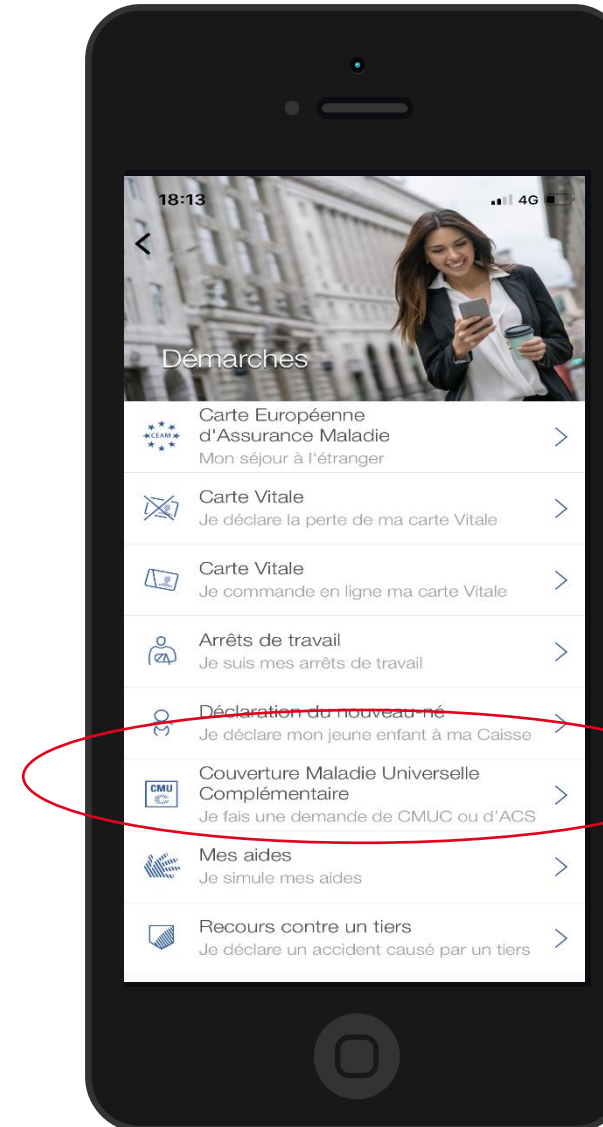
18:13
4G

<

Démarches

CEAM
Carte Européenne d'Assurance Maladie
Mon séjour à l'étranger
>

Carte Vitale
Je déclare la perte de ma carte Vitale
>

Carte Vitale
Je commande en ligne ma carte Vitale
>

Arrêts de travail
Je suis mes arrêts de travail
>

Déclaration du nouveau-né
Je déclare mon jeune enfant à ma Caisse
>

CMU
Couverture Maladie Universelle Complémentaire
Je fais une demande de CMUC ou d'ACS
>

Mes aides
Je simule mes aides
>

Recours contre un tiers
Je déclare un accident causé par un tiers
>